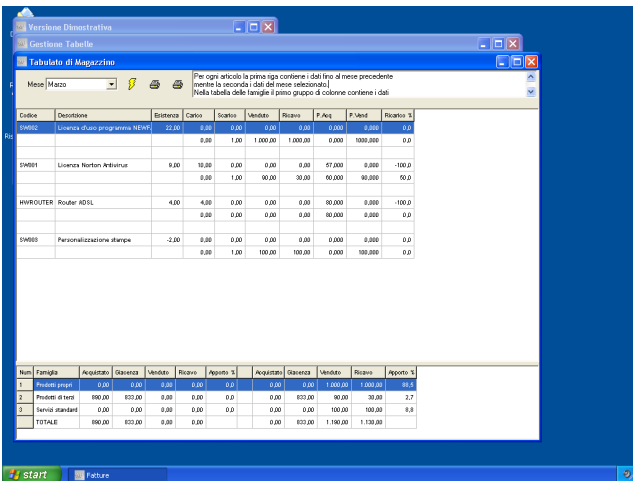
Versione Dimostrativa

Gestione Tabelle

Tabulato di Magazzino

Mese Marzo

Per ogni articolo la prima riga contiene i dati fino al mese precedente mentre la seconda i dati del mese selezionato. Nella tabella delle famiglie il primo gruppo di colonne contiene i dati

| Codice | Descrizione | Esistenza | Carico | Scarico | Venduto | Ricavo | P.Acq. | P.Vend | Ricarico % |
|---|---|---|---|---|---|---|---|---|---|
| SW002 | Licenza d'uso programma NEWF | 22,00 | 0,00 | 0,00 | 0,00 | 0,00 | 0,000 | 0,000 | 0,0 |
| | | | 0,00 | 1,00 | 1.000,00 | 1.000,00 | 0,000 | 1000,000 | 0,0 |
| SW001 | Licenza Norton Antivirus | 9,00 | 10,00 | 0,00 | 0,00 | 0,00 | 57,000 | 0,000 | -100,0 |
| | | | 0,00 | 1,00 | 90,00 | 30,00 | 60,000 | 90,000 | 50,0 |
| HWROUTER | Router ADSL | 4,00 | 4,00 | 0,00 | 0,00 | 0,00 | 80,000 | 0,000 | -100,0 |
| | | | 0,00 | 0,00 | 0,00 | 0,00 | 80,000 | 0,000 | 0,0 |
| SW003 | Personalizzazione stampe | -2,00 | 0,00 | 0,00 | 0,00 | 0,00 | 0,000 | 0,000 | 0,0 |
| | | | 0,00 | 1,00 | 100,00 | 100,00 | 0,000 | 100,000 | 0,0 |

| Num | Famiglia | Acquistato | Giacenza | Venduto | Ricavo | Apporto % | Acquistato | Giacenza | Venduto | Ricavo | Apporto % |
|---|---|---|---|---|---|---|---|---|---|---|---|
| 1 | Prodotti propri | 0,00 | 0,00 | 0,00 | 0,00 | 0,0 | 0,00 | 0,00 | 1.000,00 | 1.000,00 | 88,5 |
| 2 | Prodotti di terzi | 890,00 | 833,00 | 0,00 | 0,00 | 0,0 | 0,00 | 833,00 | 90,00 | 30,00 | 2,7 |
| 3 | Servizi standard | 0,00 | 0,00 | 0,00 | 0,00 | 0,0 | 0,00 | 0,00 | 100,00 | 100,00 | 8,8 |
| | TOTALE | 890,00 | 833,00 | 0,00 | 0,00 | | 0,00 | 833,00 | 1.190,00 | 1.130,00 | |

start
Fatture